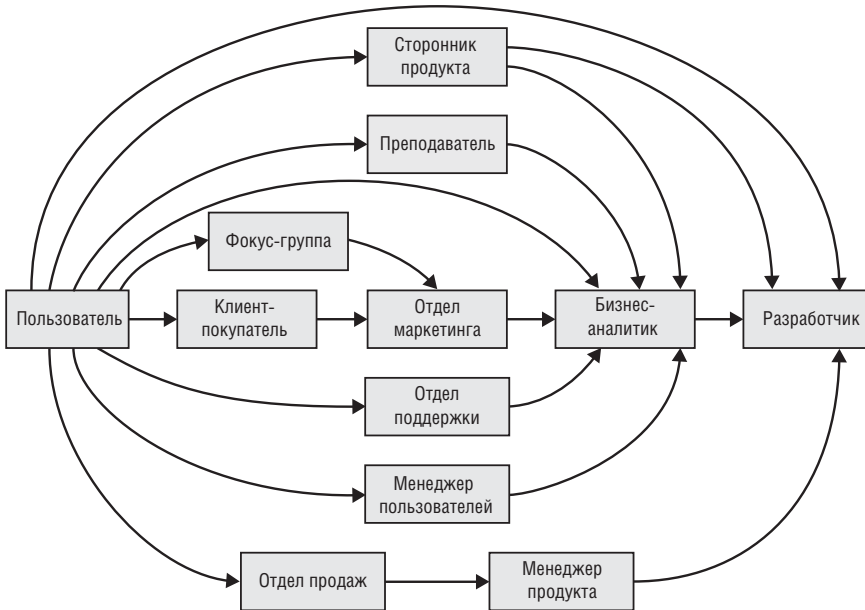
Сторонник продукта

Преподаватель

Фокус-группа

Пользователь

Клиент-покупатель

Отдел маркетинга

Бизнес-аналитик

Разработчик

Отдел поддержки

Менеджер пользователей

Отдел продаж

Менеджер продукта